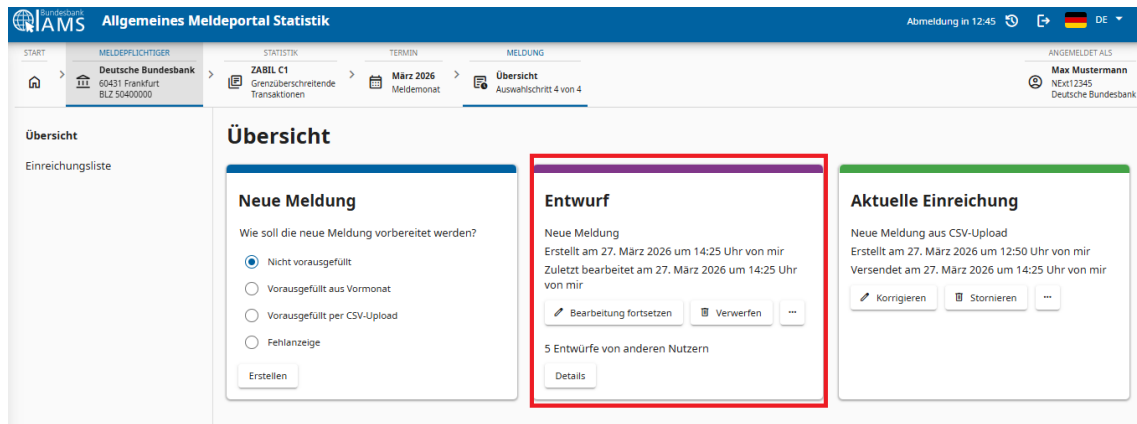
Bundesbank AMS Allgemeines Meldeportal Statistik

Abmeldung in 12:45 DE

START

MELDEPFLICHTIGER
Deutsche Bundesbank
60431 Frankfurt
BLZ 50400000

STATISTIK
ZABIL C1
Grenzüberschreitende Transaktionen

TERMIN
März 2026
Meldemonat

MELDUNG
Übersicht
Auswahlschritt 4 von 4

ANGEMELDET ALS
Max Mustermann
NExt12345
Deutsche Bundesbank

Übersicht
Einreichungsliste

Übersicht

Neue Meldung
Wie soll die neue Meldung vorbereitet werden?
Nicht vorausgefüllt
Vorausgefüllt aus Vormonat
Vorausgefüllt per CSV-Upload
Fehlanzeige
Erstellen

Entwurf
Neue Meldung
Erstellt am 27. März 2026 um 14:25 Uhr von mir
Zuletzt bearbeitet am 27. März 2026 um 14:25 Uhr von mir
Bearbeitung fortsetzen
Verwerfen
···
5 Entwürfe von anderen Nutzern
Details

Aktuelle Einreichung
Neue Meldung aus CSV-Upload
Erstellt am 27. März 2026 um 12:50 Uhr von mir
Versendet am 27. März 2026 um 14:25 Uhr von mir
Korrigieren
Stornieren
···